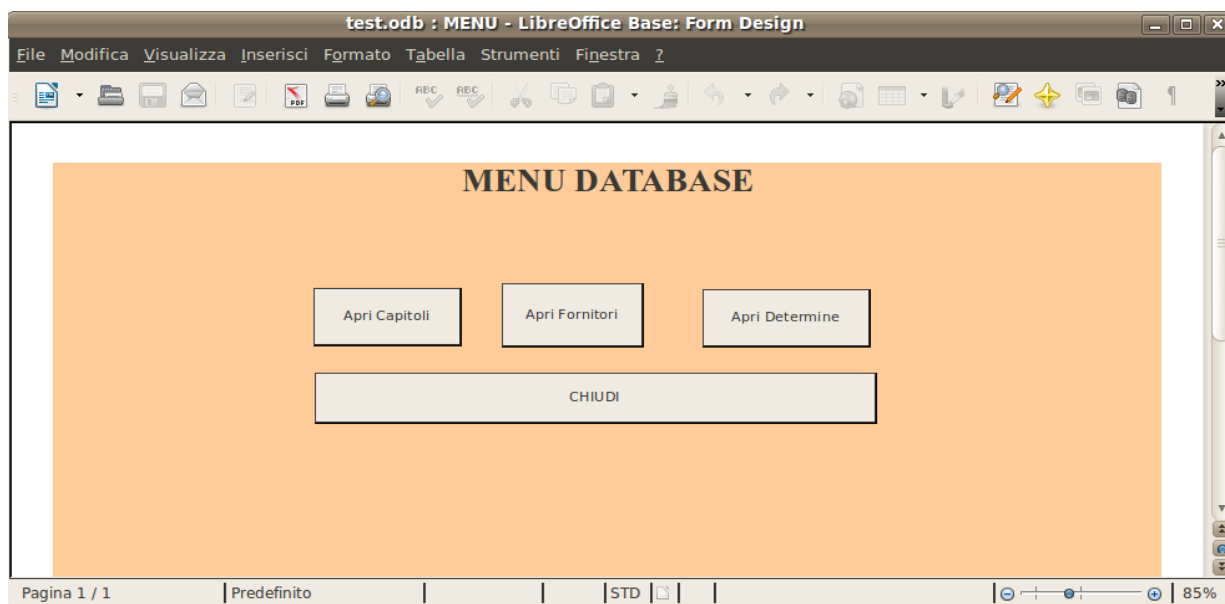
test.odb : MENU - LibreOffice Base: Form Design

File Modifica Visualizza Inserisci Formato Tabella Strumenti Finestra ?

MENU DATABASE

Apri Capitoli

Apri Fornitori

Apri Determine

CHIUDI

Pagina 1 / 1 | Predefinito | STD | 85%